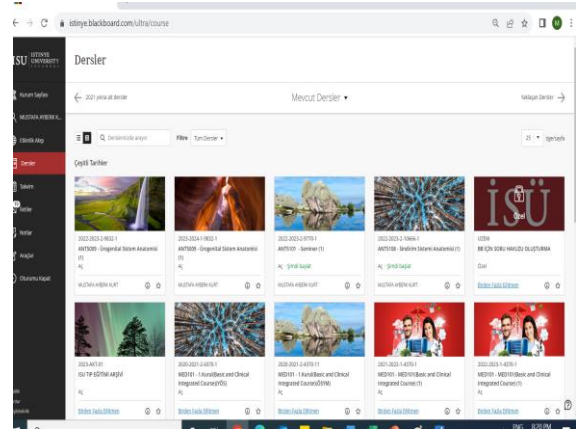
istinye.blackboard.com/ultra/course

ISU İSTİNYE ÜNİVERSİTESİ

Dersler

Kurum Sayfası
MUSTAFA AYBERK K...
Etkinlik Akışı
Dersler
Takvim
Notlar
Araçlar
Oturumu Kapat

← 2021 yılına ait dersler

Mevcut Dersler ▾

Gelecek Dersler →

Derslerinizde arayın

Filtre Tüm Dersler ▾

25 ▾ öğe/sayfa

Çeşitli Tarihler

2022-2023-2-9032-1
ANT5009 - Ürogenital Sistem Anatomisi (1)
Aç
MUSTAFA AYBERK KURT

2022-2023-1-9032-1
ANT5009 - Ürogenital Sistem Anatomisi (1)
Aç
MUSTAFA AYBERK KURT

2022-2023-2-9770-1
ANT5101 - Seminer (1)
Aç - Şimdi başlat
MUSTAFA AYBERK KURT

2022-2023-2-10666-1
ANT5108 - Sindirim Sistemi Anatomisi (1)
Aç - Şimdi başlat
MUSTAFA AYBERK KURT

UZEM
BE İÇİN SORU HAVUZU OLUŞTURMA
Özel
Birden Fazla Eğitmen

İSÜ
Özel

2023-ANT-01
ISU TIP EĞİTİMİ ARŞİVİ
Aç
Birden Fazla Eğitmen

2020-2021-2-4078-1
MED101 - 1.Kurul(Basic and Clinical Integrated Course)(YÖS)
Aç
Birden Fazla Eğitmen

2020-2021-2-4078-1
MED101 - 1.Kurul(Basic and Clinical Integrated Course)(ÖSYM)
Aç
Birden Fazla Eğitmen

2021-2022-1-4078-1
MED101 - MED101(Basic and Clinical Integrated Course) (1)
Aç
Birden Fazla Eğitmen

2022-2023-1-4078-1
MED101 - MED101(Basic and Clinical Integrated Course) (1)
Aç
Birden Fazla Eğitmen

ENG 8:28 PM